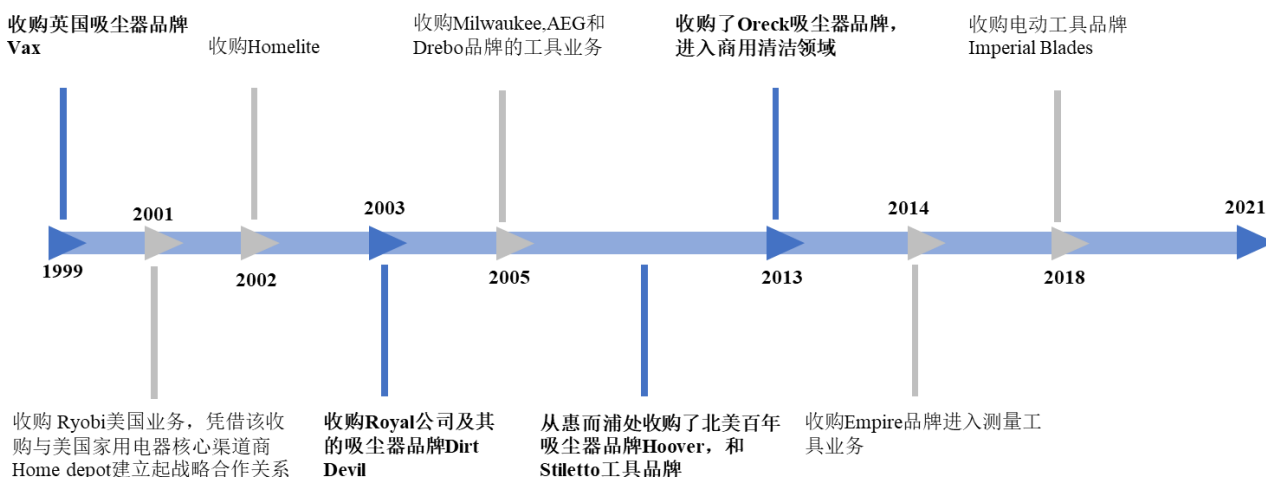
收购英国吸尘器品牌Vax

收购Homelite

收购Milwaukee,AEG和Drebo品牌的工具业务

收购了Oreck吸尘器品牌，进入商用清洁领域

收购电动工具品牌Imperial Blades

2001

2003

2014

2021

1999

2002

2005

2013

2018

收购 Ryobi美国业务，凭借该收购与美国家用电器核心渠道商Home depot建立起战略合作关系

收购Royal公司及其的吸尘器品牌Dirt Devil

从惠而浦处收购了北美百年吸尘器品牌Hoover，和Stiletto工具品牌

收购Empire品牌进入测量工具业务